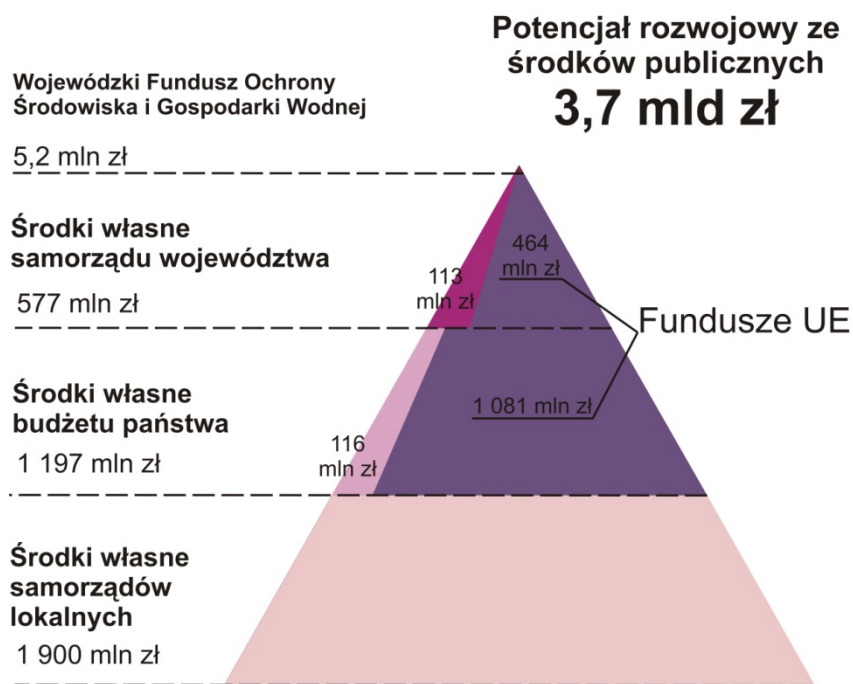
Potencjał rozwojowy ze środków publicznych
3,7 mld zł

Wojewódzki Fundusz Ochrony Środowiska i Gospodarki Wodnej

5,2 mln zł

Środki własne samorządu województwa

577 mln zł

113 mln zł

464 mln zł

Fundusze UE

Środki własne budżetu państwa

1 197 mln zł

1 081 mln zł

116 mln zł

Środki własne samorządów lokalnych

1 900 mln zł